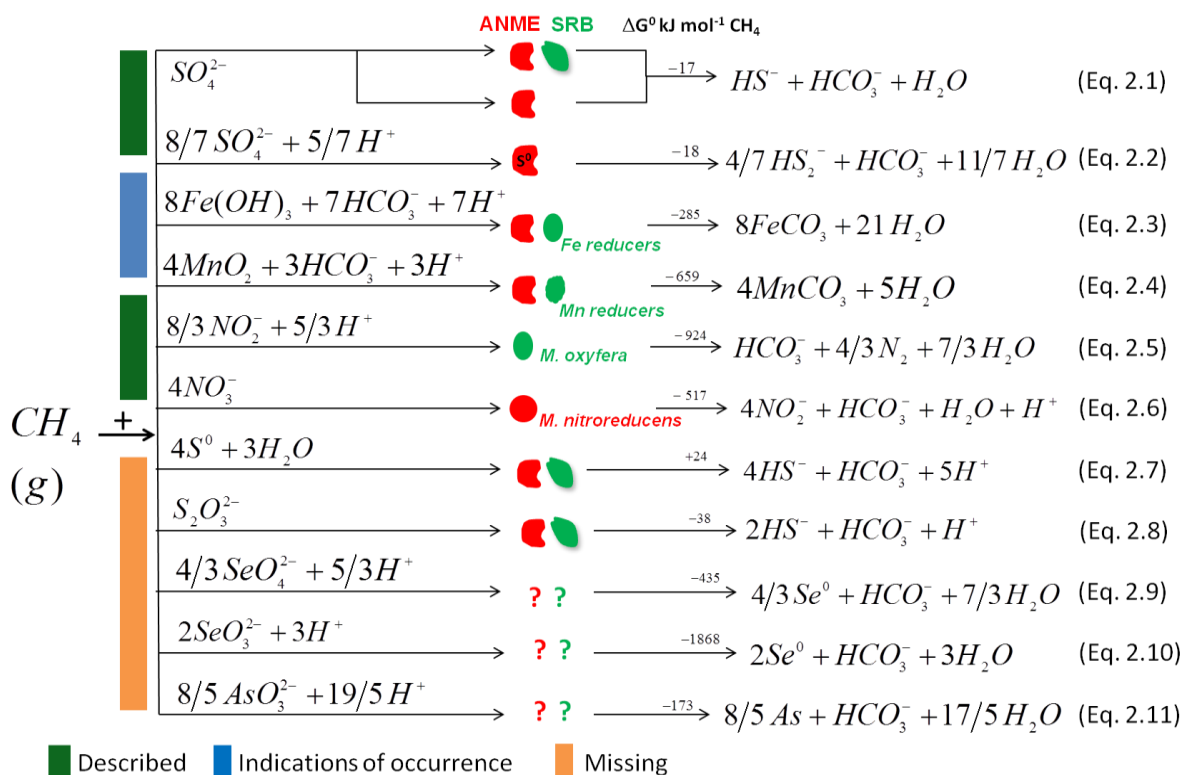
ANME SRB $\Delta G^0$ kJ mol$^{-1}$ $CH_4$

$SO_4^{2-}$ $-17$ $HS^- + HCO_3^- + H_2O$ (Eq. 2.1)

$8/7\,SO_4^{2-} + 5/7\,H^+$ $S^0$ $-18$ $4/7\,HS_2^- + HCO_3^- + 11/7\,H_2O$ (Eq. 2.2)

$8Fe(OH)_3 + 7HCO_3^- + 7H^+$ Fe reducers $-285$ $8FeCO_3 + 21\,H_2O$ (Eq. 2.3)

$4MnO_2 + 3HCO_3^- + 3H^+$ Mn reducers $-659$ $4MnCO_3 + 5H_2O$ (Eq. 2.4)

$8/3\,NO_2^- + 5/3\,H^+$ M. oxyfera $-924$ $HCO_3^- + 4/3\,N_2 + 7/3\,H_2O$ (Eq. 2.5)

$4NO_3^-$ M. nitroreducens $-517$ $4NO_2^- + HCO_3^- + H_2O + H^+$ (Eq. 2.6)

$CH_4$ $(g)$ $+$

$4S^0 + 3H_2O$ $+24$ $4HS^- + HCO_3^- + 5H^+$ (Eq. 2.7)

$S_2O_3^{2-}$ $-38$ $2HS^- + HCO_3^- + H^+$ (Eq. 2.8)

$4/3\,SeO_4^{2-} + 5/3H^+$ ? ? $-435$ $4/3\,Se^0 + HCO_3^- + 7/3\,H_2O$ (Eq. 2.9)

$2SeO_3^{2-} + 3H^+$ ? ? $-1868$ $2Se^0 + HCO_3^- + 3H_2O$ (Eq. 2.10)

$8/5\,AsO_3^{2-} + 19/5\,H^+$ ? ? $-173$ $8/5\,As + HCO_3^- + 17/5\,H_2O$ (Eq. 2.11)

Described Indications of occurrence Missing